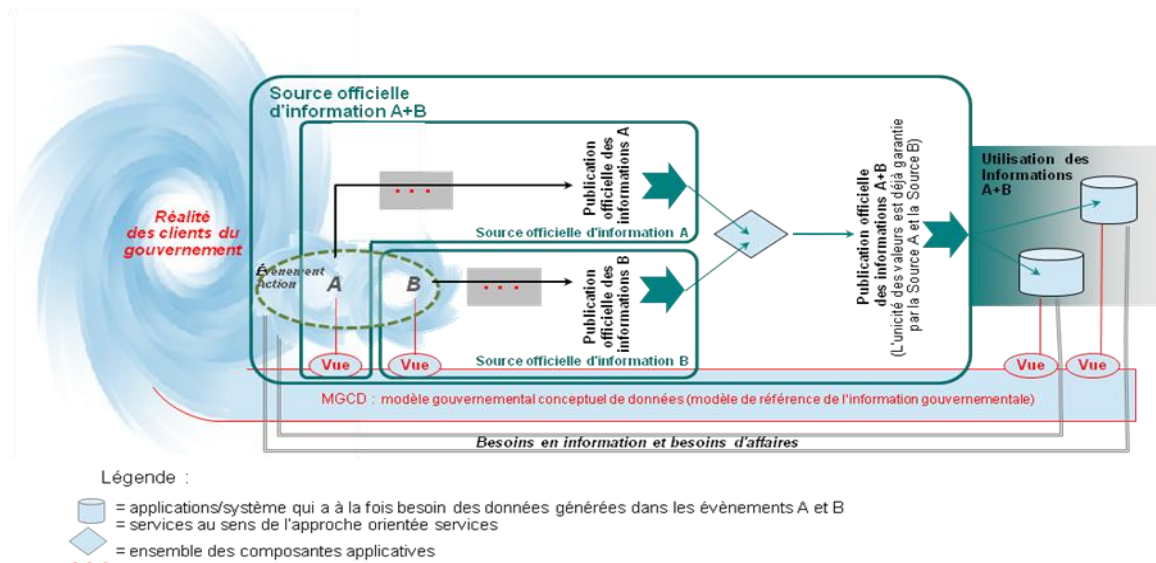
Source officielle d'information A+B

Réalité des clients du gouvernement

Événement Action

A

B

...

...

Publication officielle des informations A

Source officielle d'information A

Publication officielle des informations B

Source officielle d'information B

Publication officielle des informations A+B (L'unicité des valeurs est déjà garantie par la Source A et la Source B)

Utilisation des Informations A+B

Vue

Vue

Vue

Vue

MGCD : modèle gouvernemental conceptuel de données (modèle de référence de l'information gouvernementale)

Besoins en information et besoins d'affaires

Légende :

= applications/système qui a à la fois besoin des données générées dans les évènements A et B
= services au sens de l'approche orientée services

= ensemble des composantes applicatives